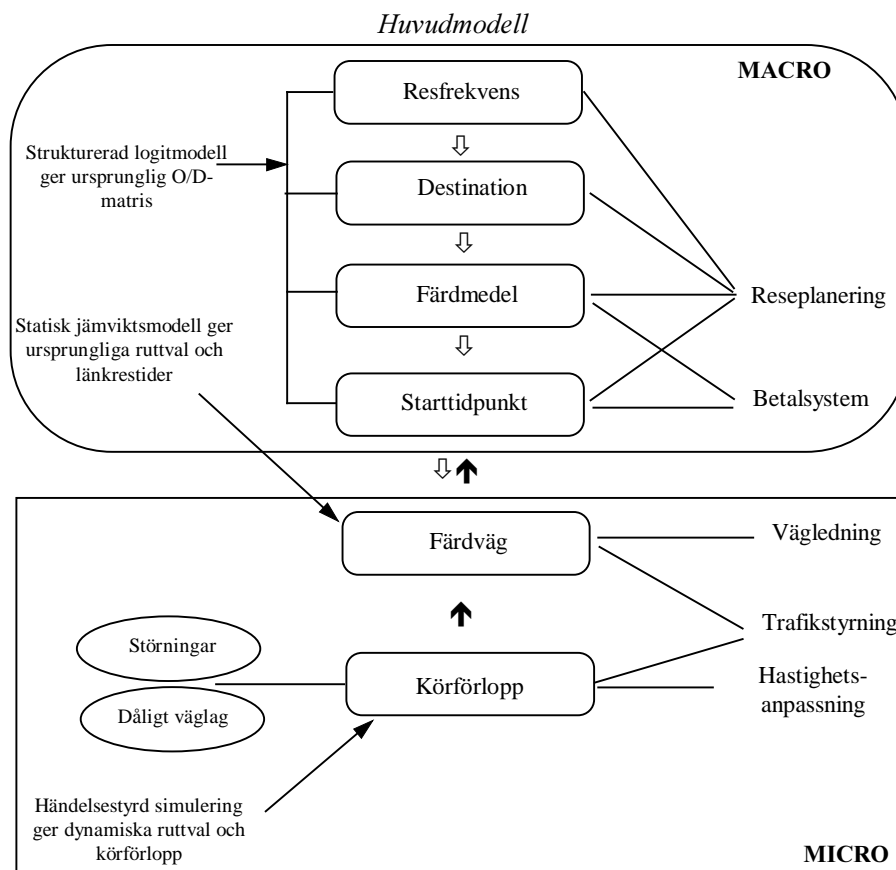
Huvudmodell

MACRO

Resfrekvens

Strukturerad logitmodell ger ursprunglig O/D-matris

Destination

Färdmedel

Reseplanering

Statisk jämviktsmodell ger ursprungliga ruttval och länkrestider

Starttidpunkt

Betalsystem

Färdväg

Vägledning

Trafikstyrning

Störningar

Körförlopp

Hastighets-anpassning

Dåligt väglag

Händelsestyrd simulering ger dynamiska ruttval och körförlopp

MICRO